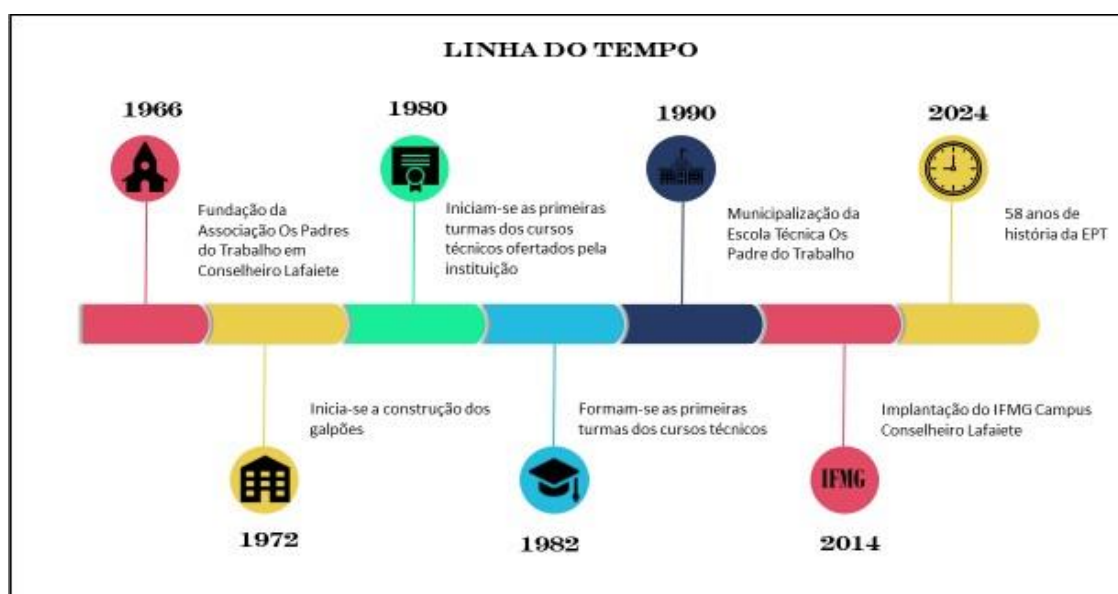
LINHA DO TEMPO

1966

Fundação da Associação Os Padres do Trabalho em Conselheiro Lafaiete

1980

Iniciam-se as primeiras turmas dos cursos técnicos ofertados pela instituição

1990

Municipalização da Escola Técnica Os Padre do Trabalho

2024

58 anos de história da EPT

Inicia-se a construção dos galpões

1972

Formam-se as primeiras turmas dos cursos técnicos

1982

Implantação do IFMG Campus Conselheiro Lafaiete

IFMG

2014